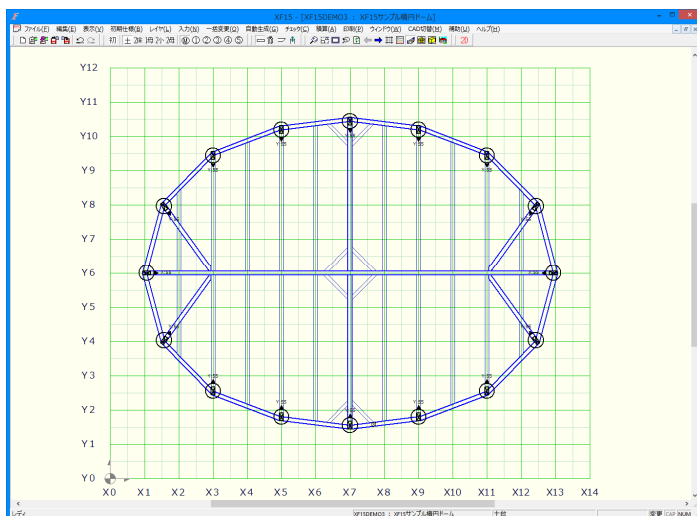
XF15 - [XF15DEMO3 : XF15サンプル楕円ドーム]

ファイル(F) 編集(E) 表示(V) 初期仕様(S) レイヤ(L) 入力(N) 一括変更(Q) 自動生成(G) チェック(C) 積算(A) 印刷(P) ウィンドウ(W) CAD切替(H) 補助(U) ヘルプ(H)

初 20

Y12
Y11
Y10
Y9
Y8
Y7
Y6
Y5
Y4
Y3
Y2
Y1
Y0

X0 X1 X2 X3 X4 X5 X6 X7 X8 X9 X10 X11 X12 X13 X14

レディ XF15DEMO3 : XF15サンプル楕円ドーム 土台 変更 CAP NUM